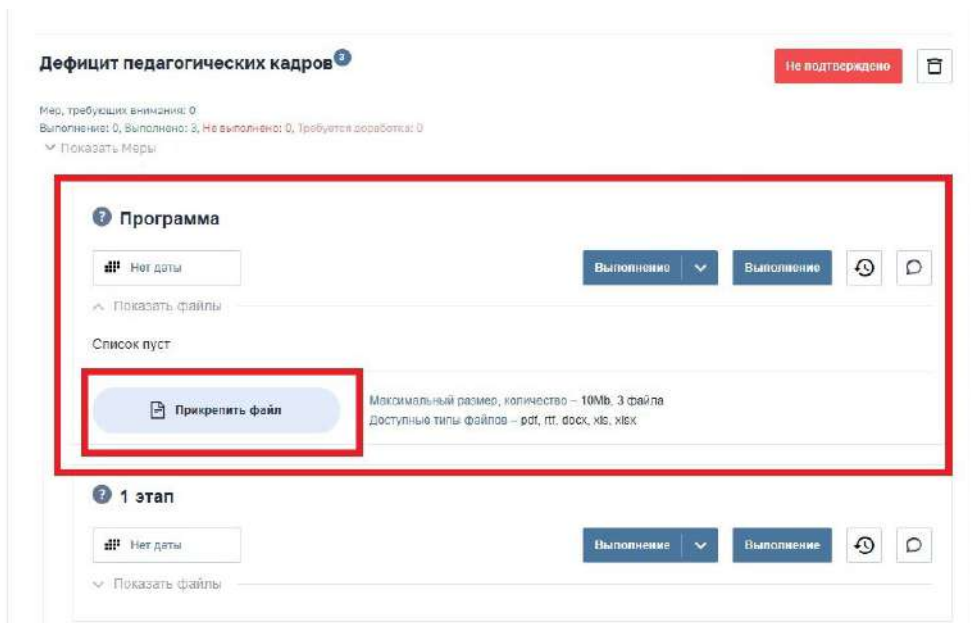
Дефицит педагогических кадров 3

Не подтверждено

Мер, требующих внимания: 0
Выполнение: 0, Выполнено: 3, Не выполнено: 0, Требуется доработка: 0
Показать Меры

Программа

Нет даты

Выполнение

Выполнение

Показать файлы

Список пуст

Прикрепить файл

Максимальный размер, количество – 10Mb, 3 файла
Доступные типы файлов – pdf, rtf, docx, xls, xlsx

1 этап

Нет даты

Выполнение

Выполнение

Показать файлы